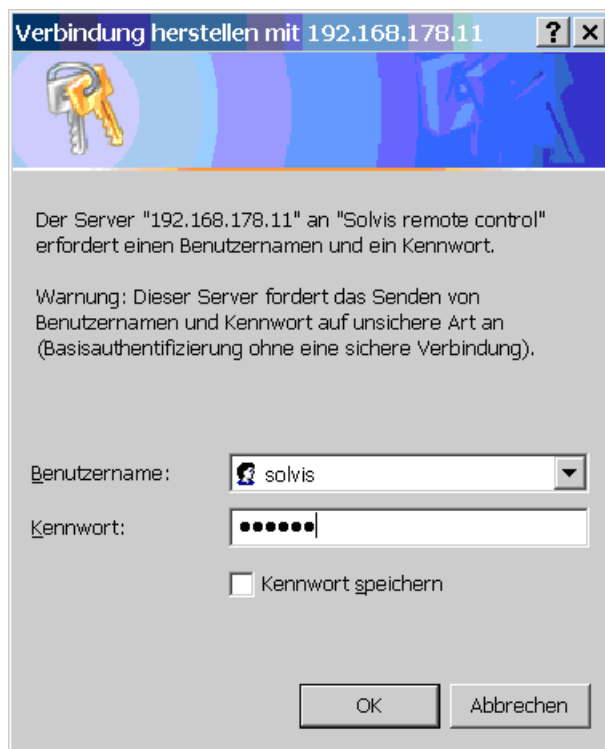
Verbindung herstellen mit 192.168.178.11 ? X

Der Server "192.168.178.11" an "Solvis remote control" erfordert einen Benutzernamen und ein Kennwort.

Warnung: Dieser Server fordert das Senden von Benutzernamen und Kennwort auf unsichere Art an (Basisauthentifizierung ohne eine sichere Verbindung).

Benutzername: solvis

Kennwort: ••••••

Kennwort speichern

OK Abbrechen